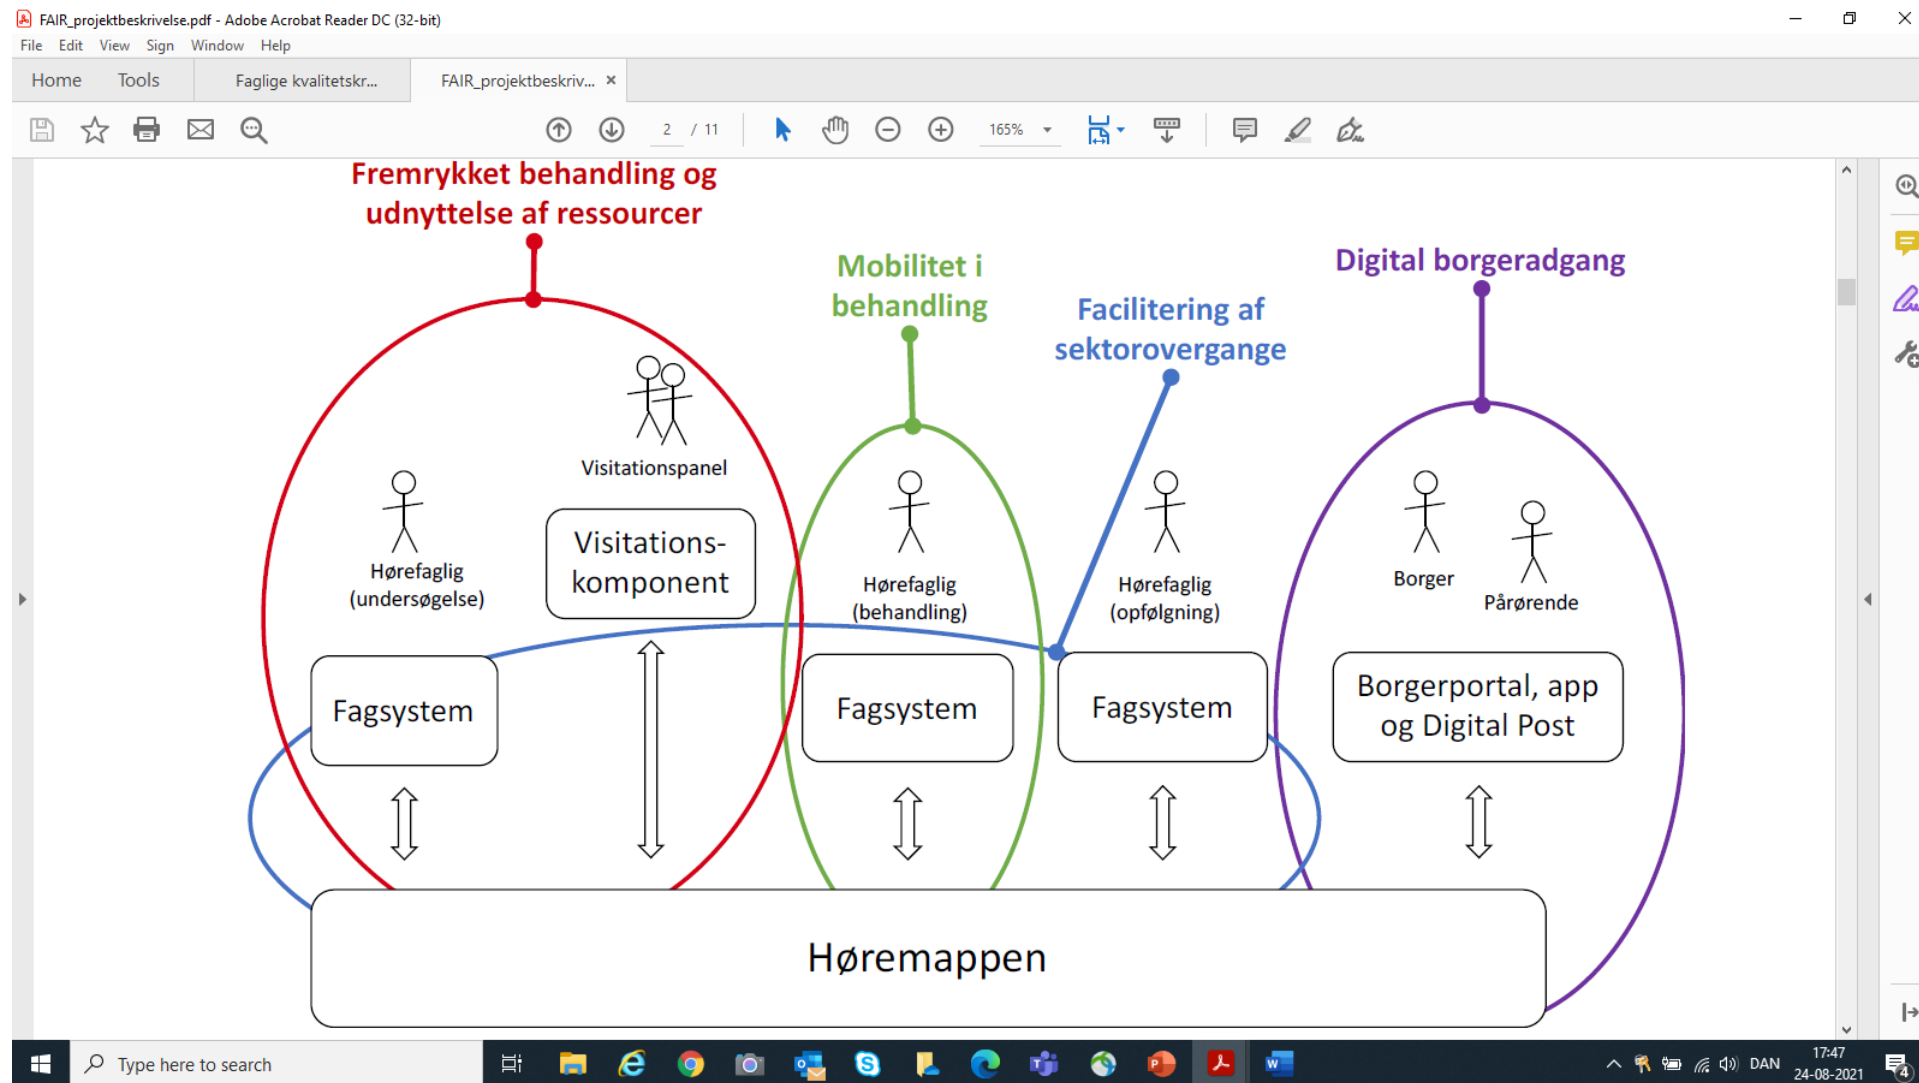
FAIR_projektbeskrivelse.pdf - Adobe Acrobat Reader DC (32-bit)

File Edit View Sign Window Help

Home Tools Faglige kvalitetskr... FAIR_projektbeskriv... ×

2 / 11 165%

Fremrykket behandling og udnyttelse af ressourcer

Mobilitet i behandling

Facilitering af sektorovergange

Digital borgeradgang

Visitationspanel

Hørefaglig (undersøgelse)

Visitations-komponent

Hørefaglig (behandling)

Hørefaglig (opfølgning)

Borger

Pårørende

Fagsystem

Fagsystem

Fagsystem

Borgerportal, app og Digital Post

Høremappen

Type here to search

DAN 17:47 24-08-2021